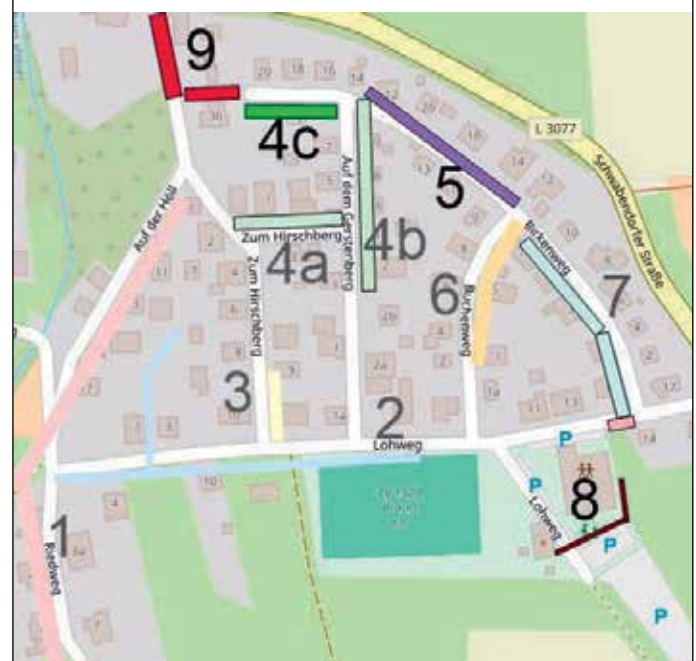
9
4c
L 3077
Schwabendorfer Straße
5
Auf der Heil
Zum Hirschberg
4a
Zum Hirschberg
Auf dem Gerstenberg
4b
6
Buchenweg
Birkenweg
7
3
2
Lohweg
P
P
8
Lohweg
P
P
1
Ruhweg
20
18
16
14
36
7
2
3
11
4
8
1
4
2
1
3
14
2a
7
9
6
4
2
1a
11
13
12
14
10
4
6
3a
7
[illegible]